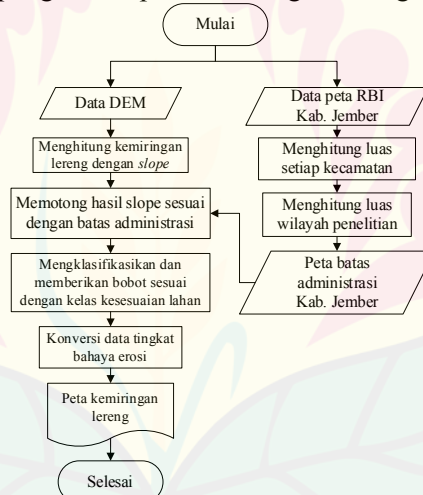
Mulai

Data DEM

Menghitung kemiringan lereng dengan *slope*

Memotong hasil slope sesuai dengan batas administrasi

Mengklasifikasikan dan memberikan bobot sesuai dengan kelas kesesuaian lahan

Konversi data tingkat bahaya erosi

Peta kemiringan lereng

Selesai

Data peta RBI Kab. Jember

Menghitung luas setiap kecamatan

Menghitung luas wilayah penelitian

Peta batas administrasi Kab. Jember